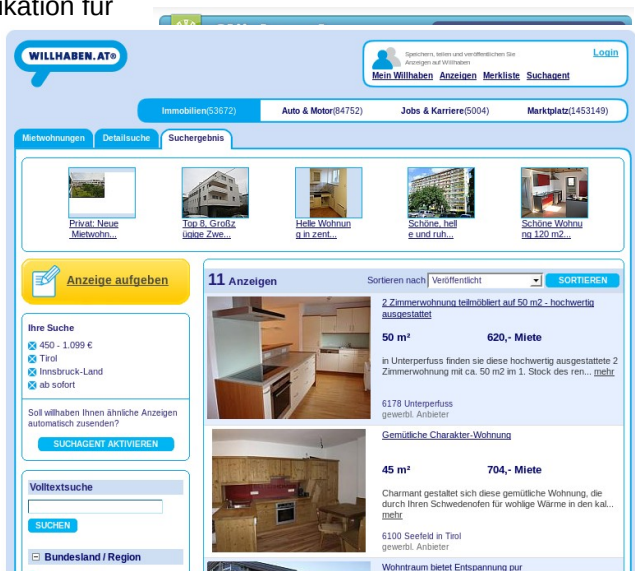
ikation für

WILLHABEN.AT®

Speichern, teilen und veröffentlichen Sie Anzeigen auf Willhaben

Login

Mein Willhaben Anzeigen Merkliste Suchagent

Immobilien(53672) Auto & Motor(84752) Jobs & Karriere(5004) Marktplatz(1453149)

Mietwohnungen Detailsuche Suchergebnis

Privat: Neue Mietwohn...

Top 8, Großzügige Zwe...

Helle Wohnung in zent...

Schöne, helle und ruh...

Schöne Wohnung 120 m2...

Anzeige aufgeben

Ihre Suche

450 - 1.099 €

Tirol

Innsbruck-Land

ab sofort

Soll willhaben Ihnen ähnliche Anzeigen automatisch zusenden?

SUCHAGENT AKTIVIEREN

Volltextsuche

SUCHEN

Bundesland / Region

11 Anzeigen

Sortieren nach Veröffentlicht

SORTIEREN

2 Zimmerwohnung teilmöbliert auf 50 m2 - hochwertig ausgestattet

50 m²

620,- Miete

in Unterperfuss finden sie diese hochwertig ausgestattete 2 Zimmerwohnung mit ca. 50 m2 im 1. Stock des ren... mehr

6178 Unterperfuss
gewerbl. Anbieter

Gemütliche Charakter-Wohnung

45 m²

704,- Miete

Charmant gestaltet sich diese gemütliche Wohnung, die durch Ihren Schwedenofen für wohlige Wärme in den kal... mehr

6100 Seefeld in Tirol
gewerbl. Anbieter

Wohntraum bietet Entspannung pur